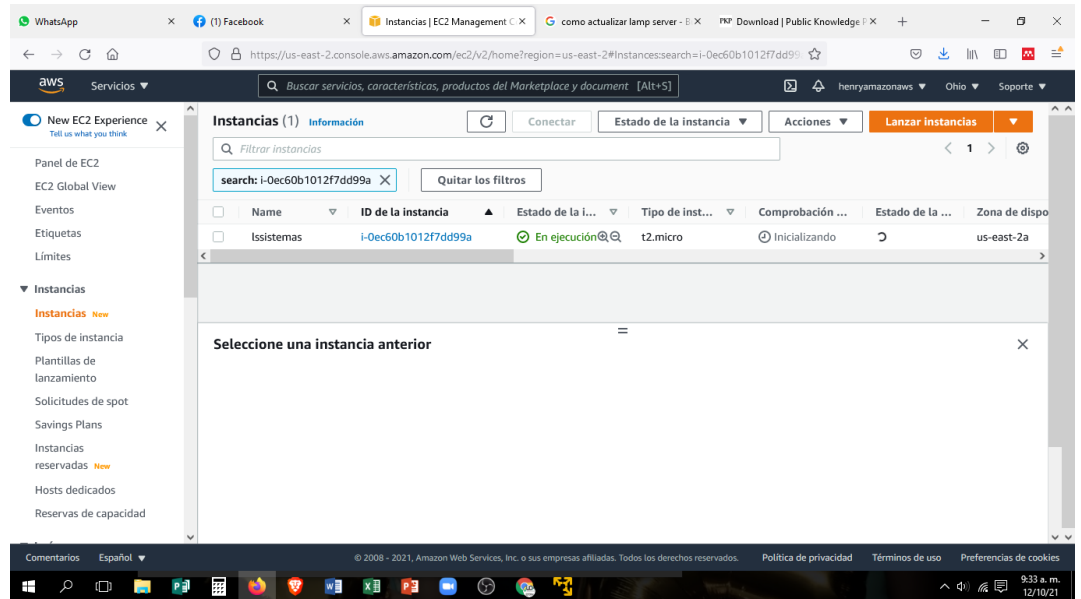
WhatsApp
(1) Facebook
Instancias | EC2 Management C
como actualizar lamp server - B
Download | Public Knowledge P

https://us-east-2.console.aws.amazon.com/ec2/v2/home?region=us-east-2#Instances:search=i-0ec60b1012f7dd99

aws Servicios ▼
Buscar servicios, características, productos del Marketplace y document [Alt+S]
henryamazonaws ▼ Ohio ▼ Soporte ▼

New EC2 Experience
Tell us what you think

Panel de EC2
EC2 Global View
Eventos
Etiquetas
Límites

▼ Instancias
Instancias New
Tipos de instancia
Plantillas de lanzamiento
Solicitudes de spot
Savings Plans
Instancias reservadas New
Hosts dedicados
Reservas de capacidad

Instancias (1) Información
Conectar
Estado de la instancia ▼
Acciones ▼
Lanzar instancias ▼

Filtrar instancias
1

search: i-0ec60b1012f7dd99a
Quitar los filtros

| Name | ID de la instancia | Estado de la i... | Tipo de inst... | Comprobación ... | Estado de la ... | Zona de dispo |
|---|---|---|---|---|---|---|
| lssistemas | i-0ec60b1012f7dd99a | En ejecución | t2.micro | Inicializando | | us-east-2a |

Seleccione una instancia anterior

Comentarios Español ▼
© 2008 - 2021, Amazon Web Services, Inc. o sus empresas afiliadas. Todos los derechos reservados.
Política de privacidad Términos de uso Preferencias de cookies

9:33 a. m.
12/10/21